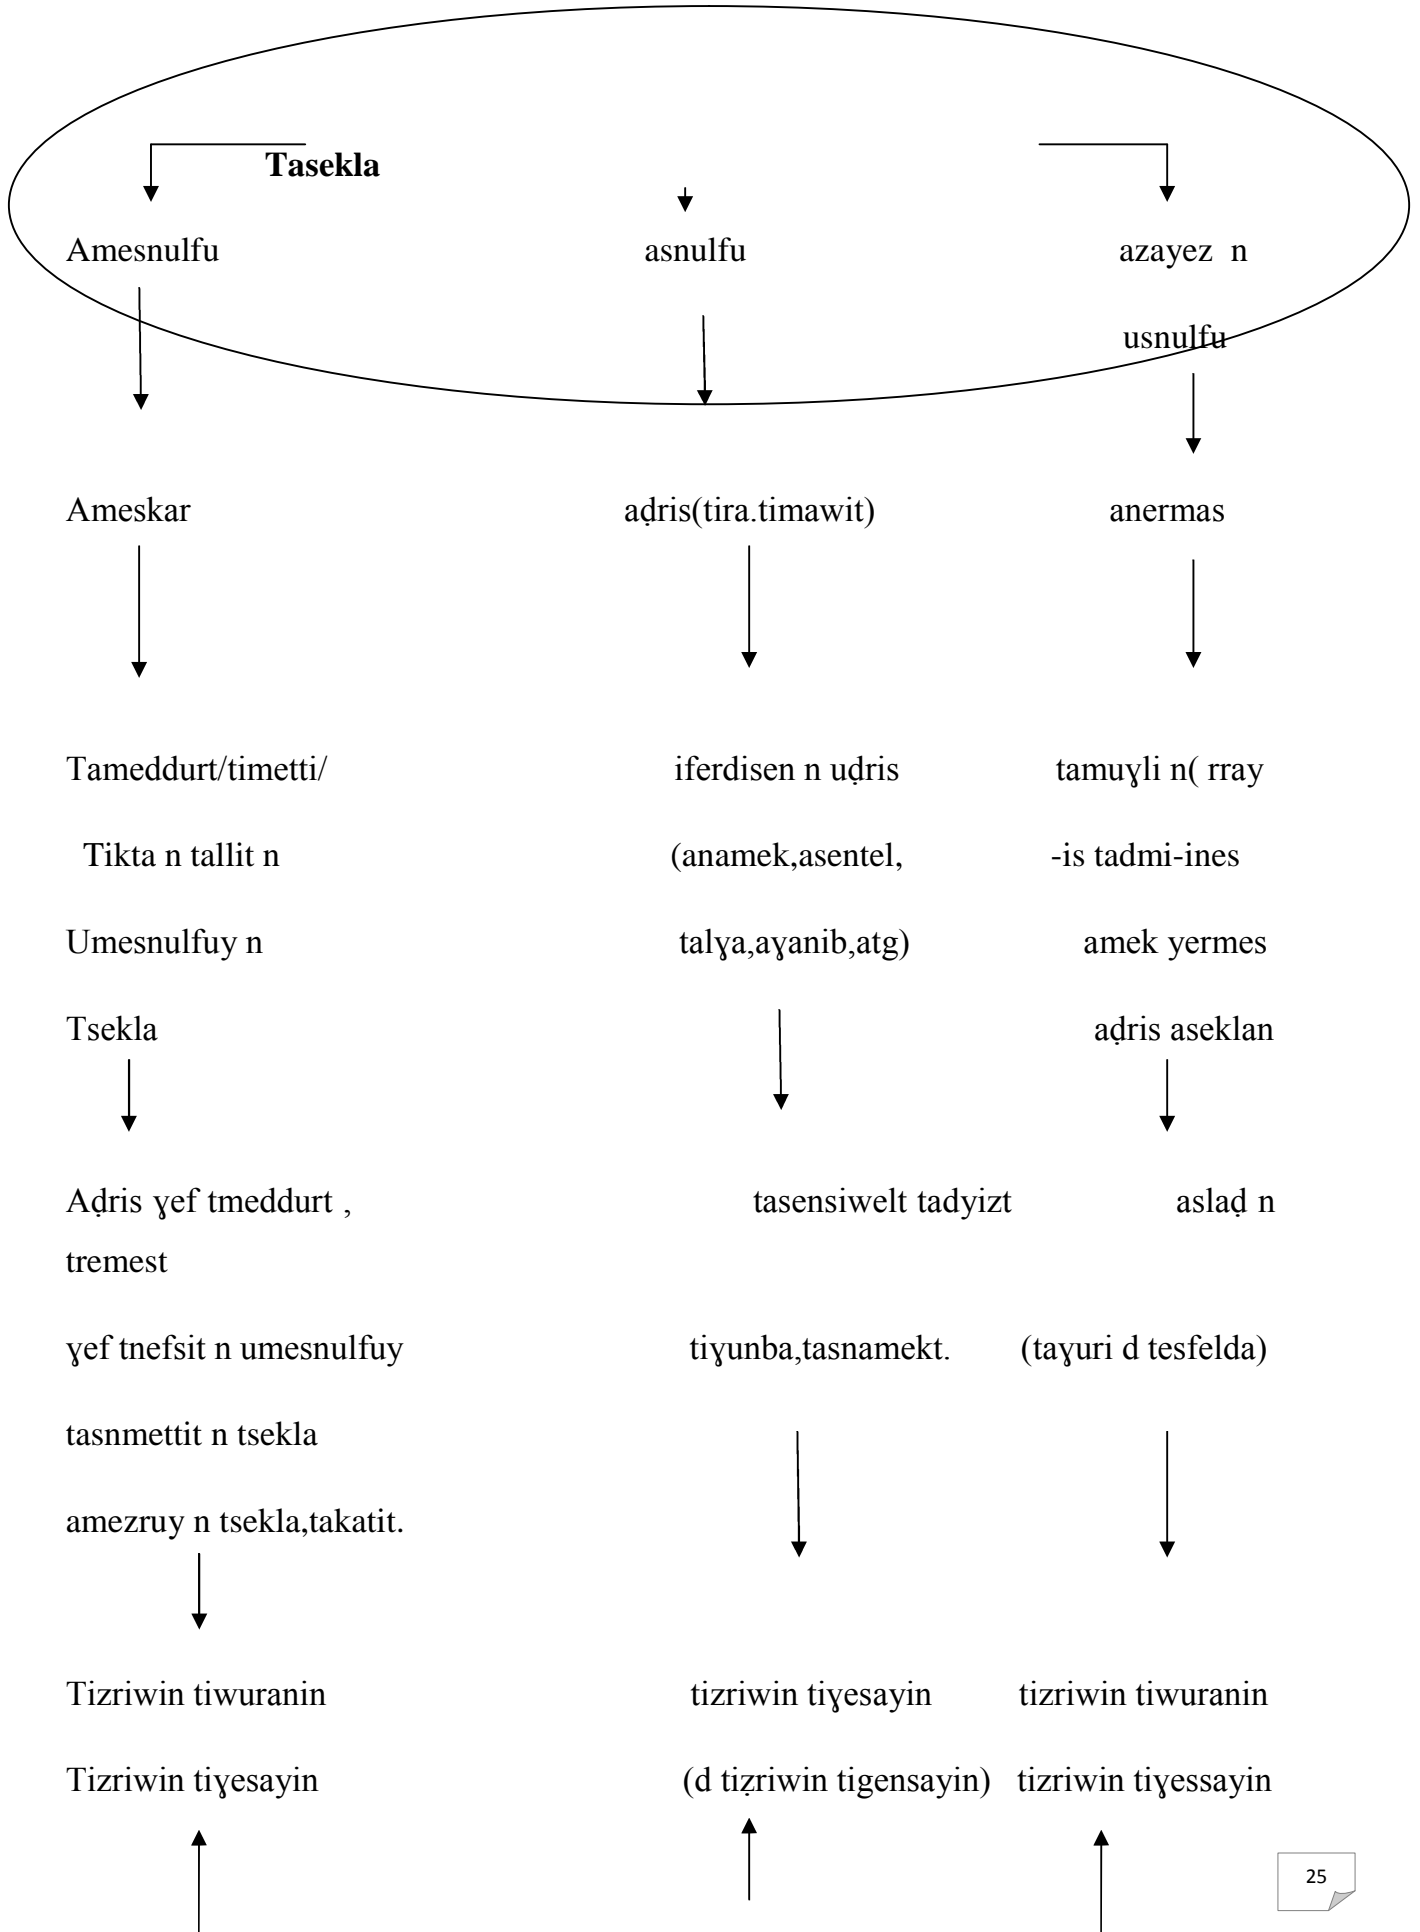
**Tasekla**

Amesnulfu

asnulfu

azayez n usnulfu

Ameskar

aḍris(tira.timawit)

anermas

Tameddurt/timetti/ Tikta n tallit n Umesnulfuy n Tsekla

iferdisen n uḍris (anamek,asentel, talɣa,aɣanib,atg)

tamuɣli n( rray -is tadmi-ines amek yermes aḍris aseklan

Aḍris ɣef tmeddurt , tremest ɣef tnefsit n umesnulfuy tasnmettit n tsekla amezruy n tsekla,takatit.

tasensiwelt tadyizt tiɣunba,tasnamekt.

asladḍ n (taɣuri d tesfelda)

Tizriwin tiwuranin Tizriwin tiɣesayin

tizriwin tiɣesayin (d tizriwin tigensayin)

tizriwin tiwuranin tizriwin tiɣessayin

25